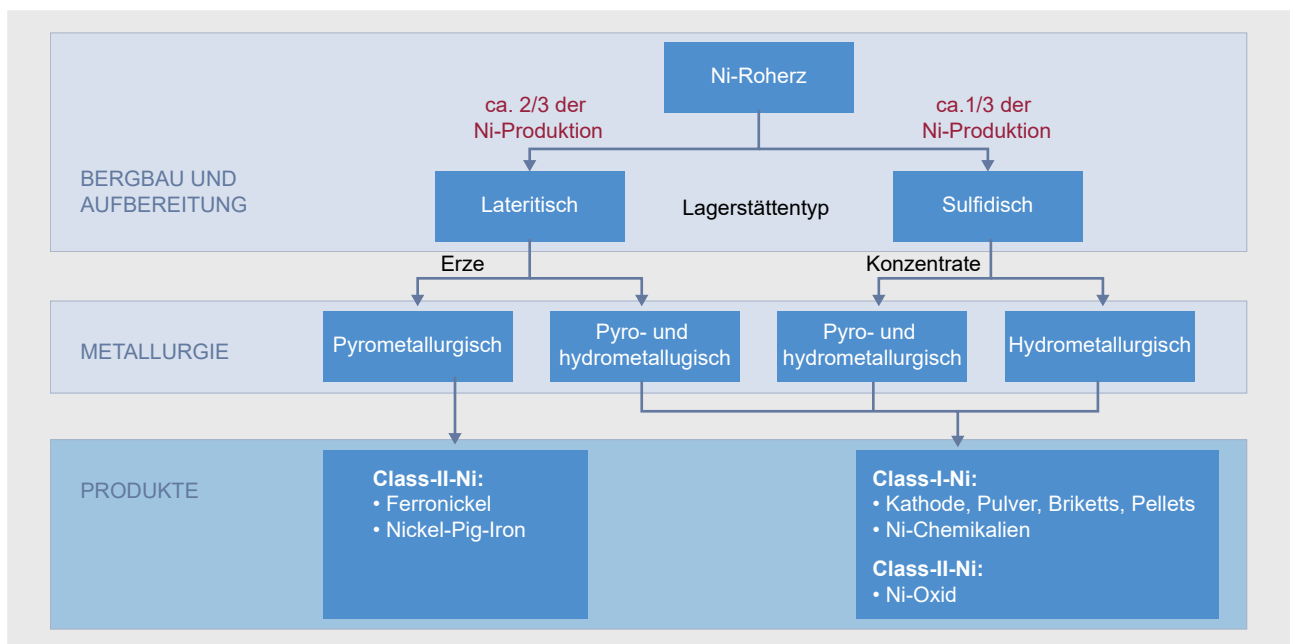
Ni-Roherz

ca. 2/3 der Ni-Produktion

ca.1/3 der Ni-Produktion

BERGBAU UND AUFBEREITUNG

Lateritisch

Lagerstättentyp

Sulfidisch

Erze

Konzentrate

METALLURGIE

Pyrometallurgisch

Pyro- und hydrometallugisch

Pyro- und hydrometallurgisch

Hydrometallurgisch

PRODUKTE

**Class-II-Ni:**
• Ferronickel
• Nickel-Pig-Iron

**Class-I-Ni:**
• Kathode, Pulver, Briketts, Pellets
• Ni-Chemikalien

**Class-II-Ni:**
• Ni-Oxid